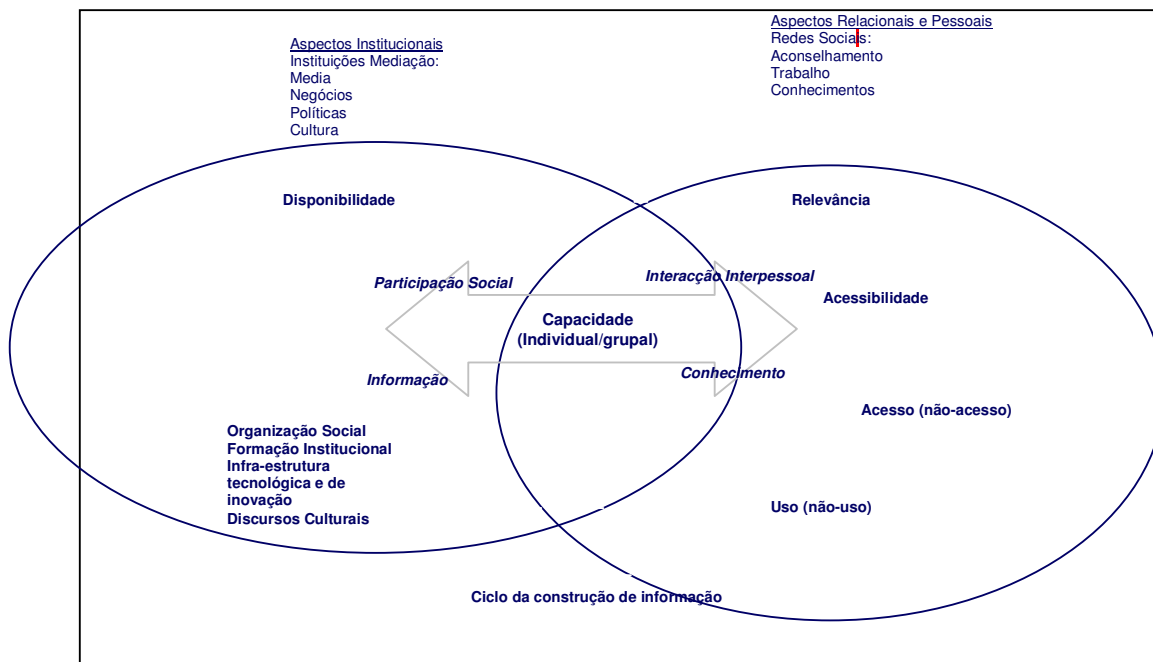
Aspectos Institucionais
Instituições Mediação:
Media
Negócios
Políticas
Cultura

Aspectos Relacionais e Pessoais
Redes Sociais:
Aconselhamento
Trabalho
Conhecimentos

Disponibilidade

Relevância

Participação Social

Interacção Interpessoal

Acessibilidade

Capacidade
(Individual/grupal)

Informação

Conhecimento

Acesso (não-acesso)

Organização Social
Formação Institucional
Infra-estrutura tecnológica e de inovação
Discursos Culturais

Uso (não-uso)

Ciclo da construção de informação